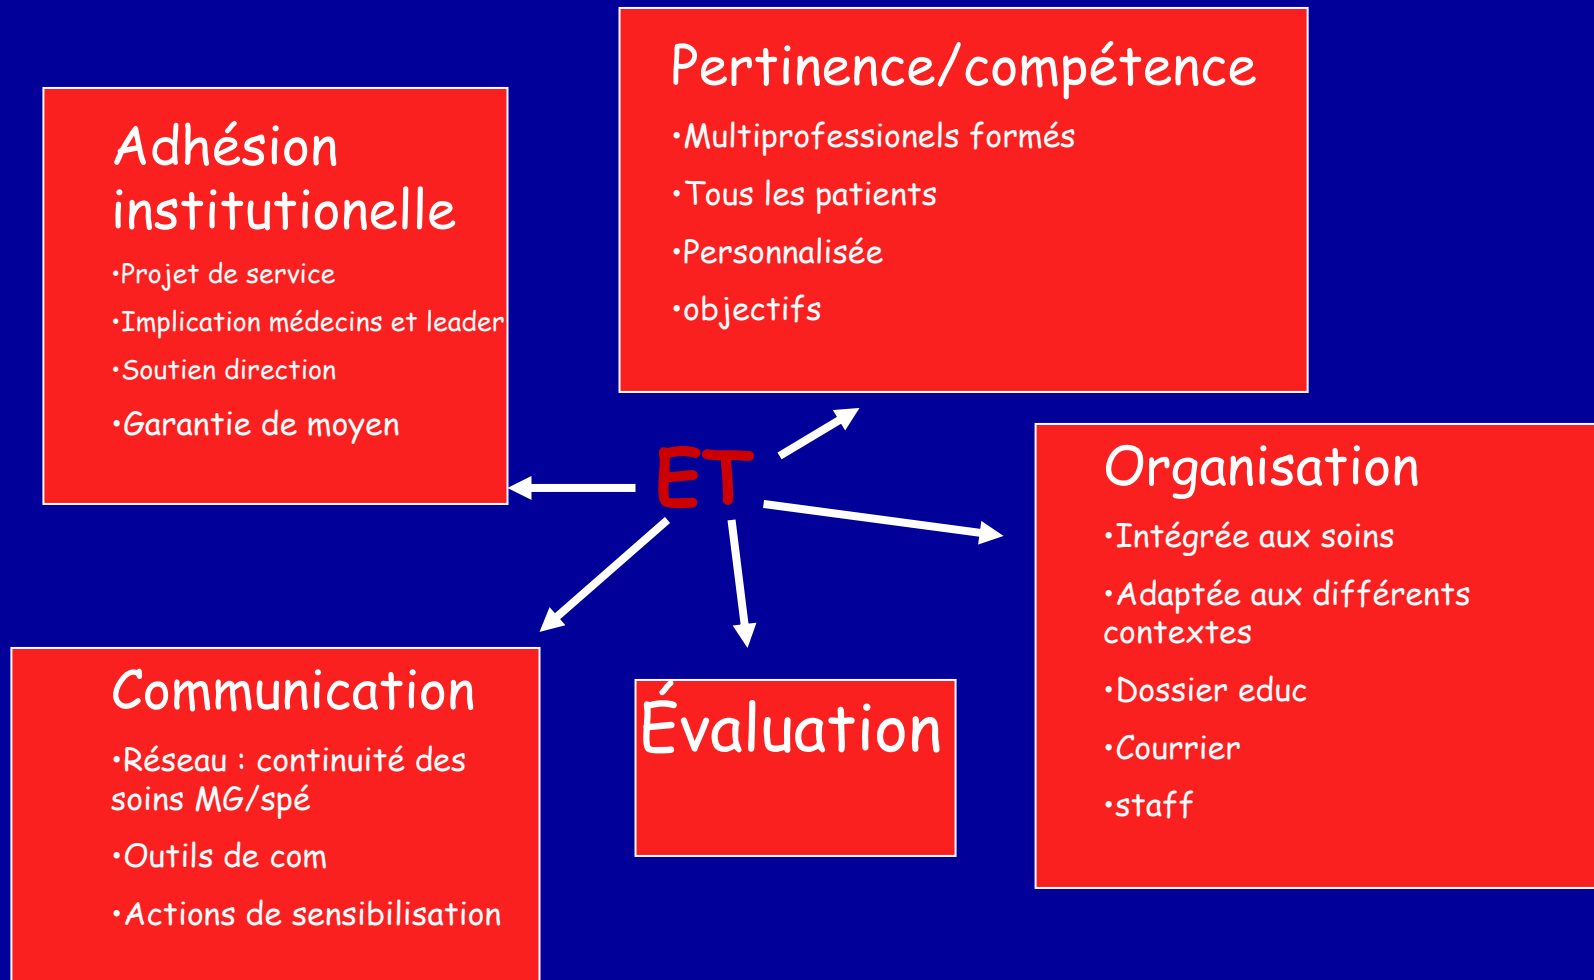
Adhésion institutionelle

•Projet de service

•Implication médecins et leader

•Soutien direction

•Garantie de moyen

Pertinence/compétence

•Multiprofessionels formés

•Tous les patients

•Personnalisée

•objectifs

ET

Organisation

•Intégrée aux soins

•Adaptée aux différents contextes

•Dossier educ

•Courrier

•staff

Communication

•Réseau : continuité des soins MG/spé

•Outils de com

•Actions de sensibilisation

Évaluation